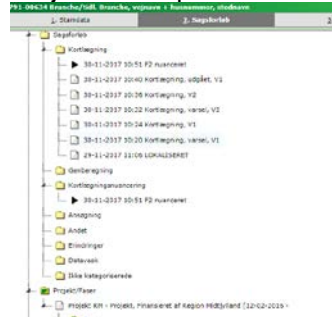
791 08634 Branche/tidl. Branche, vejnavn + husnummer, stednavn

1. Stamdata | 2. Sagsforløb | 3

Sagsforløb
Kortlægning
30-11-2017 10:51 F2 nuanceret
30-11-2017 10:40 Kortlægning, udgået, V1
30-11-2017 10:36 Kortlægning, V2
30-11-2017 10:32 Kortlægning, varsel, V2
30-11-2017 10:24 Kortlægning, V1
30-11-2017 10:20 Kortlægning, varsel, V1
29-11-2017 11:09 LOKALISERET
Genberegning
Kortlægningsnuancering
30-11-2017 10:51 F2 nuanceret
Anlægning
Andet
Erindringer
Datavask
Ikke kategoriserede
Projekt/Faser
Projekt XM - Projekt, Finansieret af Region Midtjylland (12-02-2016 -